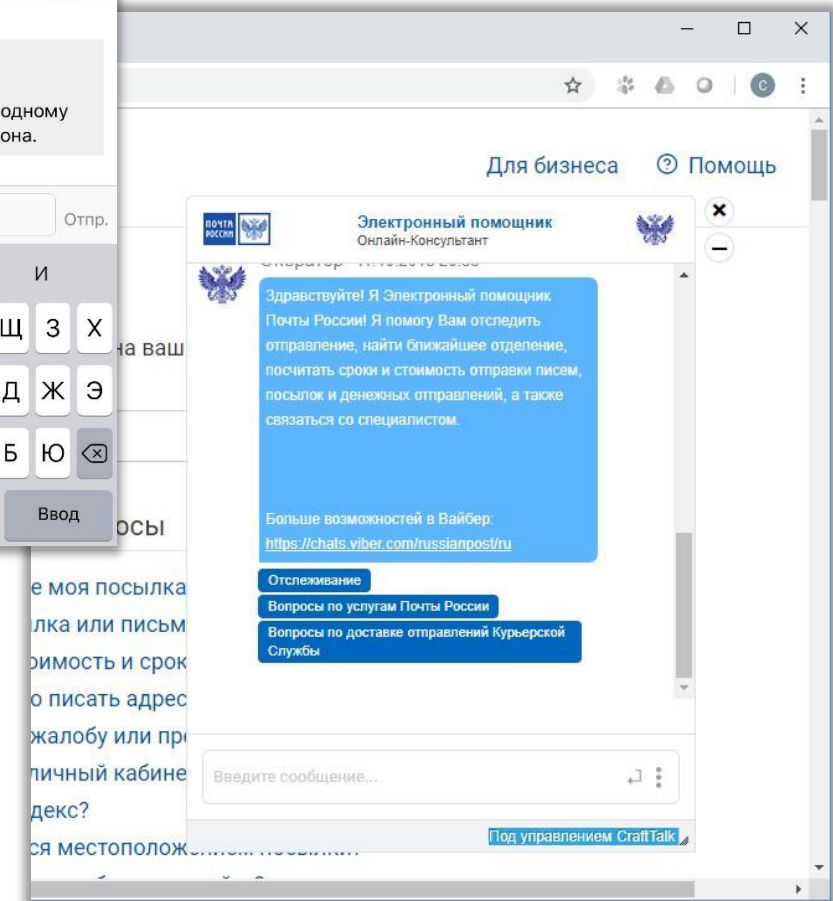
одному
она.

Отпр.

И

Щ З Х

Д Ж Э

Б Ю

Ввод

Для бизнеса
Помощь

на ваш

осы

е моя посылка
лка или письм
оимость и срок
о писать адрес
жалобу или пр
личный кабине
декс?
ся местоположением посылки

ПОЧТА РОССИИ
Электронный помощник
Онлайн-Консультант

Здравствуйте! Я Электронный помощник Почты России! Я помогу Вам отследить отправление, найти ближайшее отделение, посчитать сроки и стоимость отправки писем, посылок и денежных отправлений, а также связаться со специалистом.

Больше возможностей в Вайбер:
https://chats.viber.com/russianpost/ru

Отслеживание
Вопросы по услугам Почты России
Вопросы по доставке отправлений Курьерской Службы

Введите сообщение...

Под управлением CraftTalk